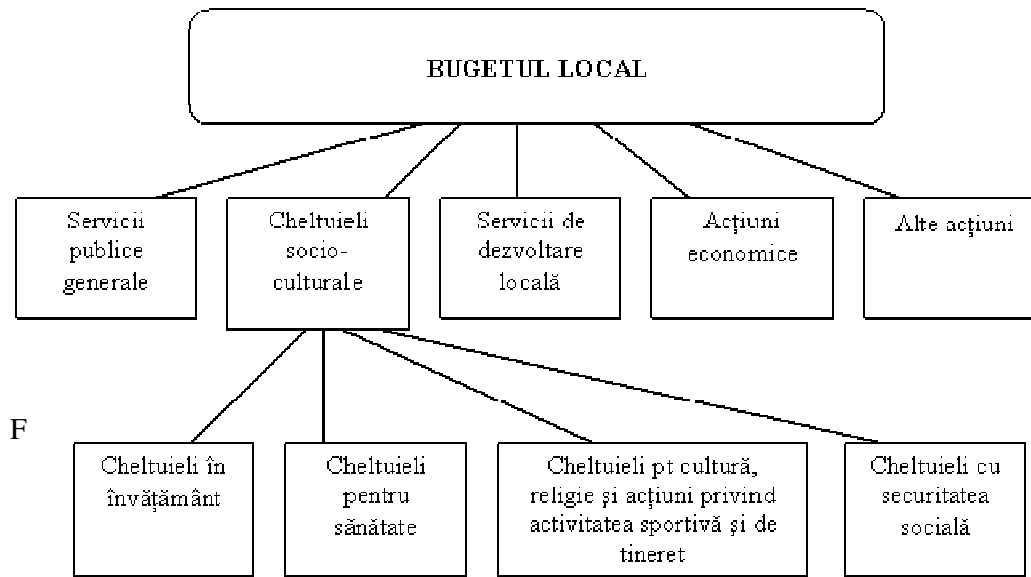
BUGETUL LOCAL

Servicii publice generale

Cheltuieli socio-culturale

Servicii de dezvoltare locală

Acțiuni economice

Alte acțiuni

F

Cheltuieli în învățământ

Cheltuieli pentru sănătate

Cheltuieli pt cultură, religie și acțiuni privind activitatea sportivă și de tineret

Cheltuieli cu securitatea socială